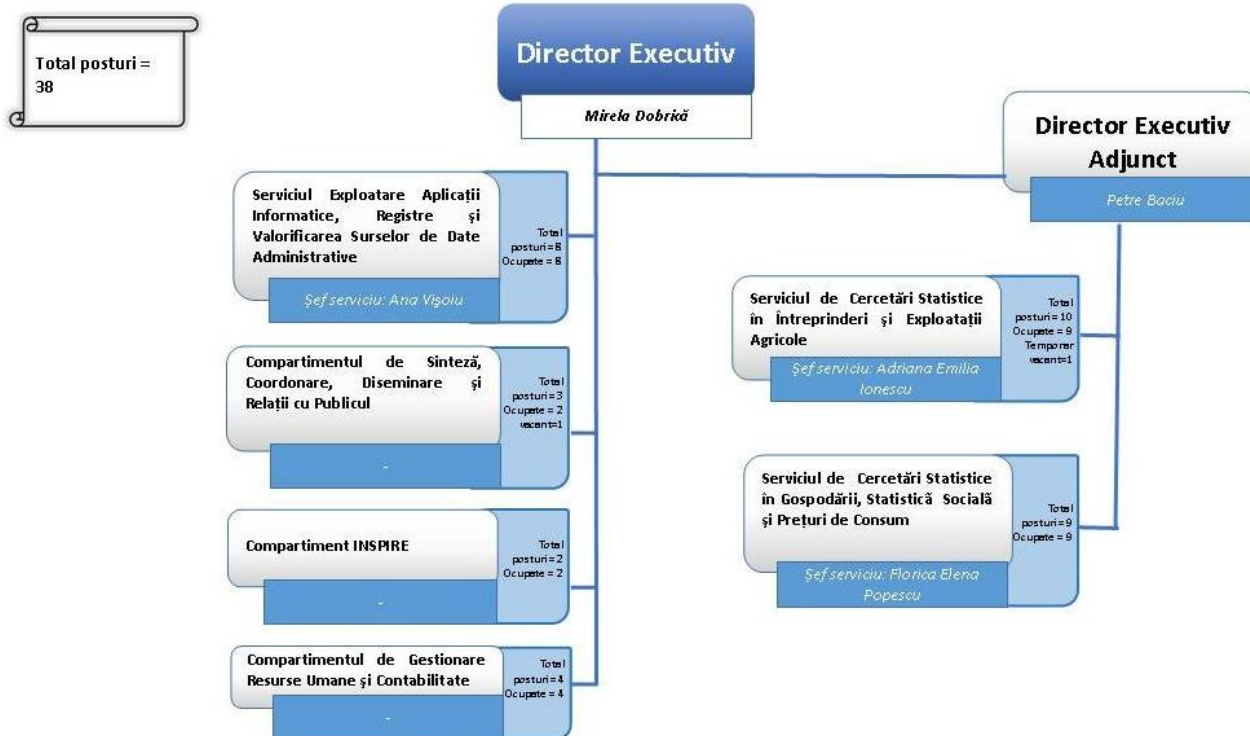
Total posturi = 38

Director Executiv

Mirela Dobrică

Director Executiv Adjunct

Petre Baciu

Serviciul Exploatare Aplicații Informatice, Registre și Valorificarea Surselor de Date Administrative

Total posturi = 8
Ocupate = 8

Șef serviciu: Ana Vișoiu

Compartimentul de Sinteză, Coordonare, Diseminare și Relații cu Publicul

Total posturi = 3
Ocupate = 2
vacant=1

-

Compartiment INSPIRE

Total posturi = 2
Ocupate = 2

-

Compartimentul de Gestionare Resurse Umane și Contabilitate

Total posturi = 4
Ocupate = 4

-

Serviciul de Cercetări Statistice în Întreprinderi și Exploatații Agricole

Total posturi = 10
Ocupate = 9
Temporar vacant=1

Șef serviciu: Adriana Emilia Ionescu

Serviciul de Cercetări Statistice în Gospodării, Statistică Socială și Prețuri de Consum

Total posturi = 9
Ocupate = 9

Șef serviciu: Florica Elena Popescu